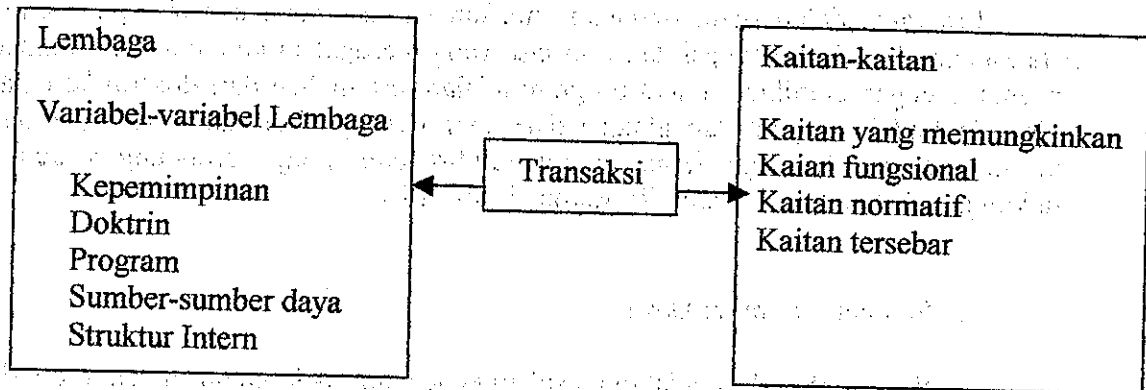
Lembaga

Variabel-variabel Lembaga

Kepemimpinan
Doktrin
Program
Sumber-sumber daya
Struktur Intern

Transaksi

Kaitan-kaitan

Kaitan yang memungkinkan
Kaian fungsional
Kaitan normatif
Kaitan tersebar